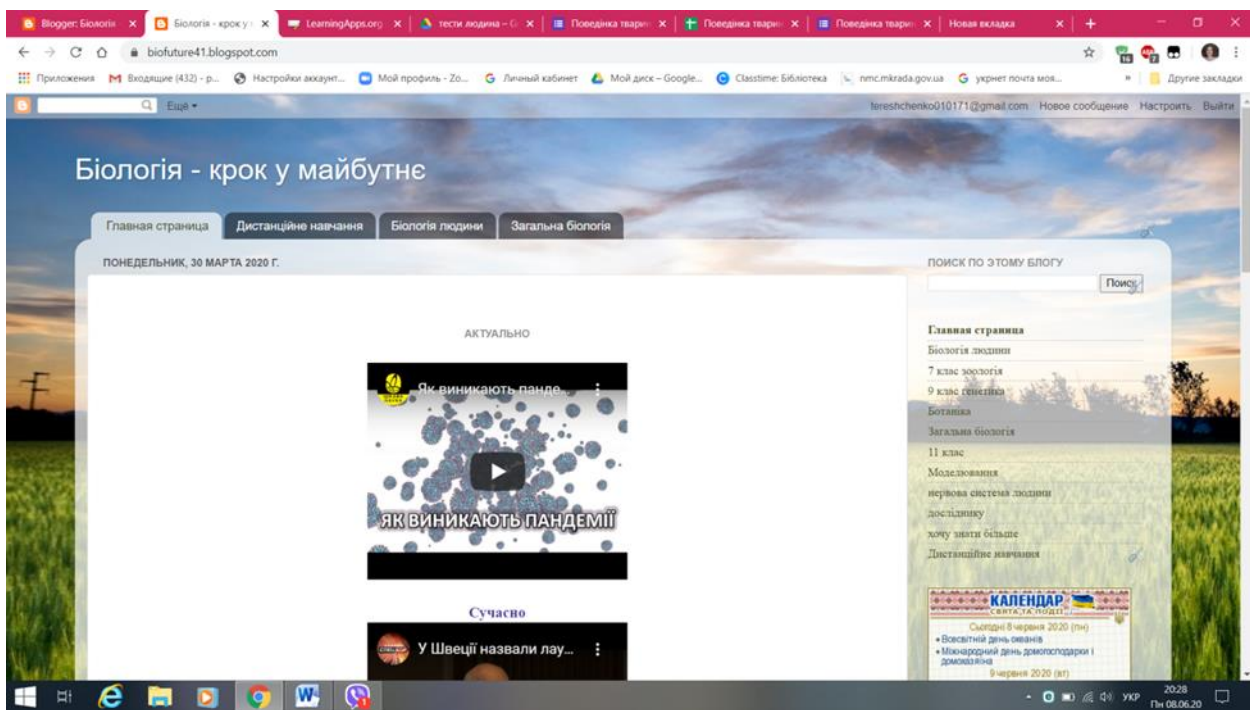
Blogger: Біологія ×
Біологія - крок у ×
LearningApps.org ×
тести людина – ×
Поведінка тварин ×
Поведінка тварин ×
Поведінка тварин ×
Новая вкладка ×

biofuture41.blogspot.com

Приложения
Входящие (432) - p...
Настройки аккаунт...
Мой профиль - Zo...
Личный кабинет
Мой диск – Google...
Classtime: Бібліотека
nmc.mkrada.gov.ua
укрпочта моя...
Другие закладки

Ещё ▾
tereshchenko010171@gmail.com Новое сообщение Настроить Выйти

Біологія - крок у майбутнє

Главная страница
Дистанційне навчання
Біологія людини
Загальна біологія

ПОНЕДЕЛЬНИК, 30 МАРТА 2020 Г.

АКТУАЛЬНО

Як виникають панде...

ЯК ВИНИКАЮТЬ ПАНДЕМІЇ

Сучасно

У Швеції назвали лау...

ПОИСК ПО ЭТОМУ БЛОГУ
Поиск

Главная страница
Біологія людини
7 клас зоологія
9 клас генетика
Ботаніка
Загальна біологія
11 клас
Моделювання
нервова система людини
досліднику
хочу знати більше
Дистанційне навчання

КАЛЕНДАР
свята та події
Сьогодні 8 червня 2020 (пн)
• Всесвітній день океанів
• Міжнародний день домогосподарки і домохазяїна
9 червня 2020 (вт)

УКР 20:28 Пн 08.06.20